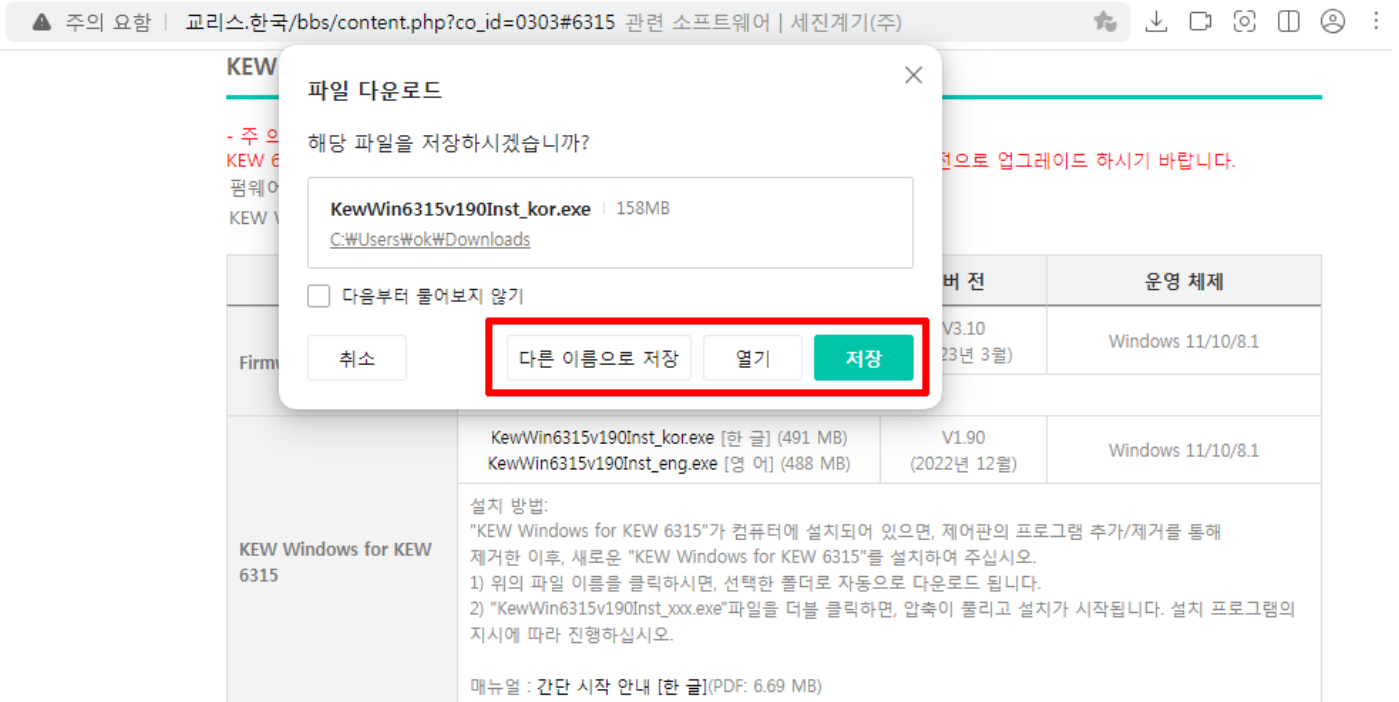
주의 요함 | 교리스.한국/bbs/content.php?co_id=0303#6315 관련 소프트웨어 | 세진계기(주)

KEW

- 주 의
KEW 6 전으로 업그레이드 하시기 바랍니다.
펌웨어
KEW W

파일 다운로드

해당 파일을 저장하시겠습니까?

KewWin6315v190Inst_kor.exe 158MB
C:₩Users₩ok₩Downloads

다음부터 물어보지 않기

취소 다른 이름으로 저장 열기 저장

| | | 버 전 | 운영 체제 |
|---|---|---|---|
| Firm | | V3.10 (23년 3월) | Windows 11/10/8.1 |
| KEW Windows for KEW 6315 | KewWin6315v190Inst_kor.exe [한 글] (491 MB) KewWin6315v190Inst_eng.exe [영 어] (488 MB) | V1.90 (2022년 12월) | Windows 11/10/8.1 |
| | 설치 방법: "KEW Windows for KEW 6315"가 컴퓨터에 설치되어 있으면, 제어판의 프로그램 추가/제거를 통해 제거한 이후, 새로운 "KEW Windows for KEW 6315"를 설치하여 주십시오. 1) 위의 파일 이름을 클릭하시면, 선택한 폴더로 자동으로 다운로드 됩니다. 2) "KewWin6315v190Inst_xxx.exe"파일을 더블 클릭하면, 압축이 풀리고 설치가 시작됩니다. 설치 프로그램의 지시에 따라 진행하십시오. 매뉴얼 : 간단 시작 안내 [한 글](PDF: 6.69 MB) | | |